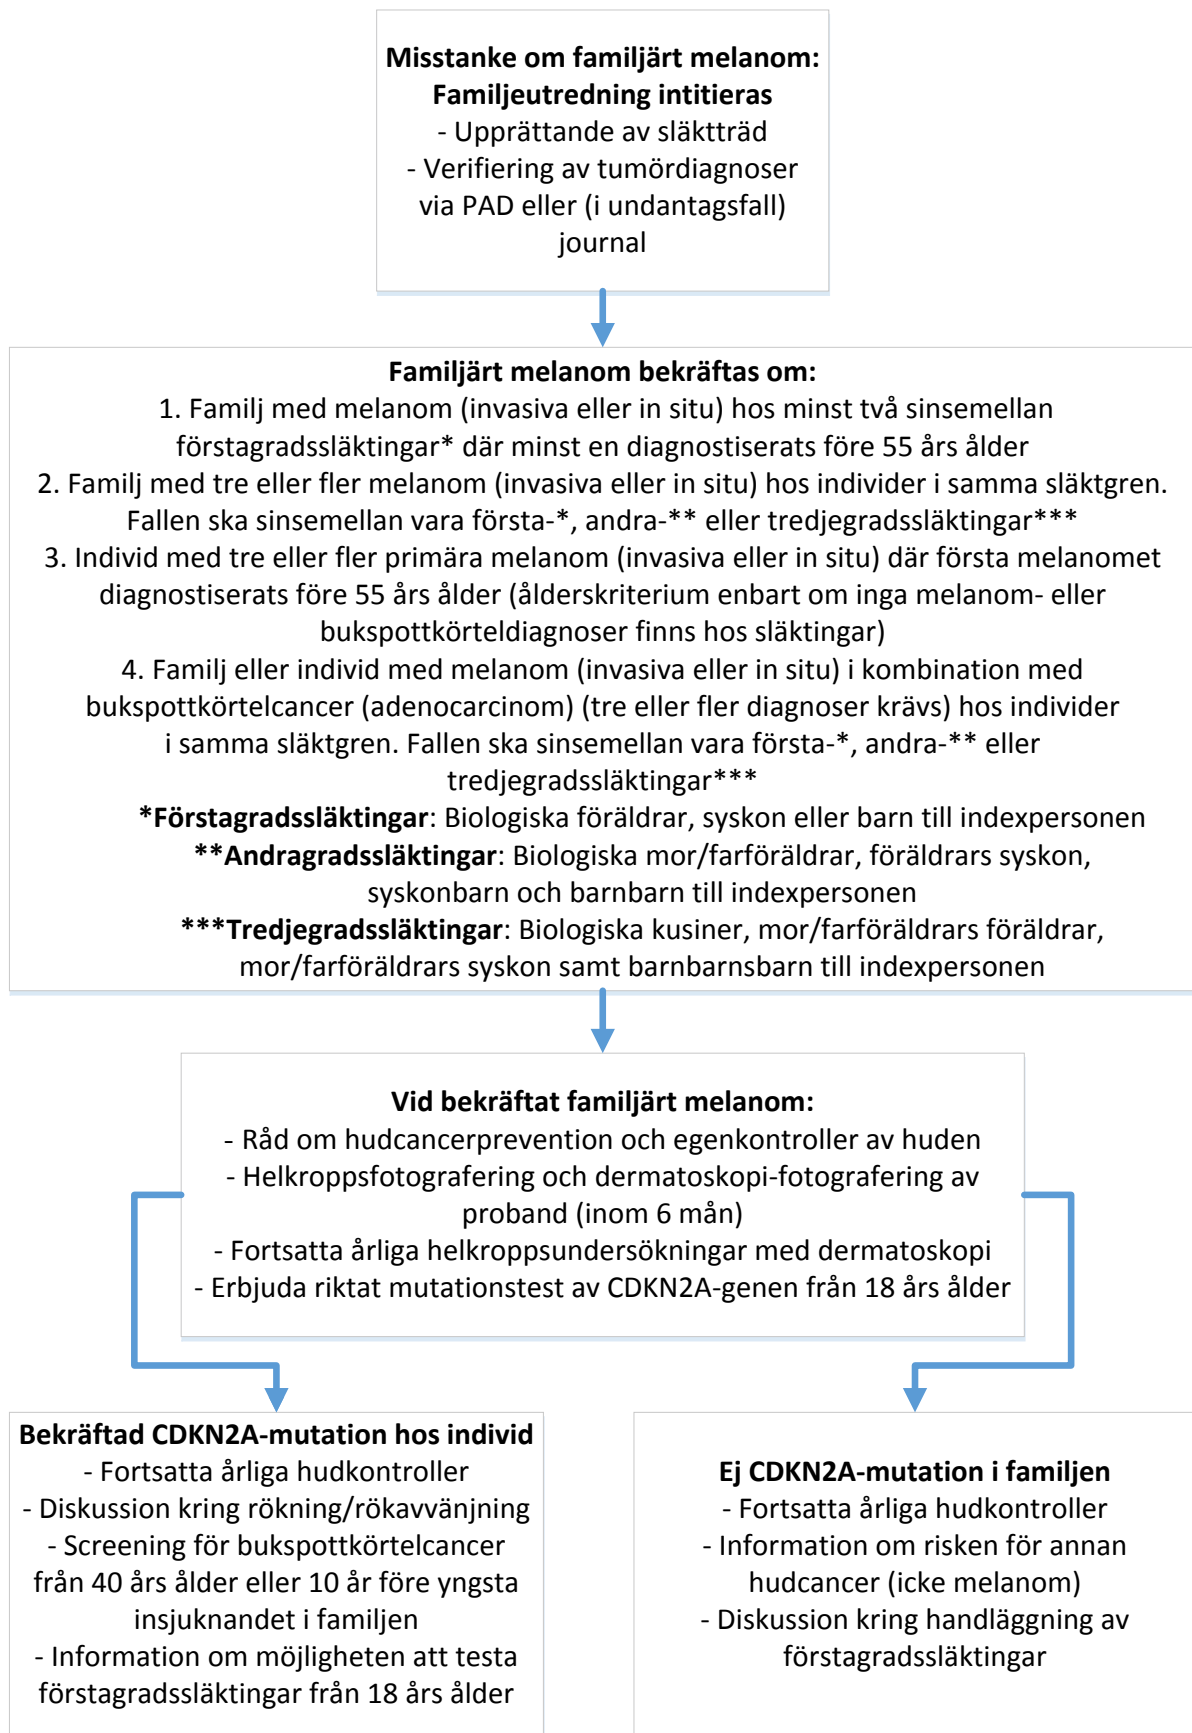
**Misstanke om familjärt melanom: Familjeutredning intitieras**
- Upprättande av släktträd
- Verifiering av tumördiagnoser via PAD eller (i undantagsfall) journal

**Familjärt melanom bekräftas om:**
1. Familj med melanom (invasiva eller in situ) hos minst två sinsemellan förstagradssläktingar* där minst en diagnostiserats före 55 års ålder
2. Familj med tre eller fler melanom (invasiva eller in situ) hos individer i samma släktgren. Fallen ska sinsemellan vara första-*, andra-** eller tredjegradssläktingar***
3. Individ med tre eller fler primära melanom (invasiva eller in situ) där första melanomet diagnostiserats före 55 års ålder (ålderskriterium enbart om inga melanom- eller bukspottkörteldiagnoser finns hos släktingar)
4. Familj eller individ med melanom (invasiva eller in situ) i kombination med bukspottkörtelcancer (adenocarcinom) (tre eller fler diagnoser krävs) hos individer i samma släktgren. Fallen ska sinsemellan vara första-*, andra-** eller tredjegradssläktingar***
***Förstagradssläktingar**: Biologiska föräldrar, syskon eller barn till indexpersonen
****Andragradssläktingar**: Biologiska mor/farföräldrar, föräldrars syskon, syskonbarn och barnbarn till indexpersonen
*****Tredjegradssläktingar**: Biologiska kusiner, mor/farföräldrars föräldrar, mor/farföräldrars syskon samt barnbarnsbarn till indexpersonen

**Vid bekräftat familjärt melanom:**
- Råd om hudcancerprevention och egenkontroller av huden
- Helkroppsfotografering och dermatoskopi-fotografering av proband (inom 6 mån)
- Fortsatta årliga helkroppsundersökningar med dermatoskopi
- Erbjuda riktat mutationstest av CDKN2A-genen från 18 års ålder

**Bekräftad CDKN2A-mutation hos individ**
- Fortsatta årliga hudkontroller
- Diskussion kring rökning/rökavvänjning
- Screening för bukspottkörtelcancer från 40 års ålder eller 10 år före yngsta insjuknandet i familjen
- Information om möjligheten att testa förstagradssläktingar från 18 års ålder

**Ej CDKN2A-mutation i familjen**
- Fortsatta årliga hudkontroller
- Information om risken för annan hudcancer (icke melanom)
- Diskussion kring handläggning av förstagradssläktingar